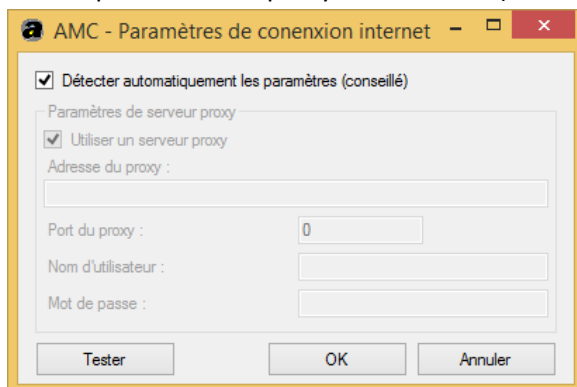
AMC - Paramètres de conenxion internet

Détecter automatiquement les paramètres (conseillé)

Paramètres de serveur proxy

Utiliser un serveur proxy

Adresse du proxy :

Port du proxy : 0

Nom d'utilisateur :

Mot de passe :

Tester

OK

Annuler